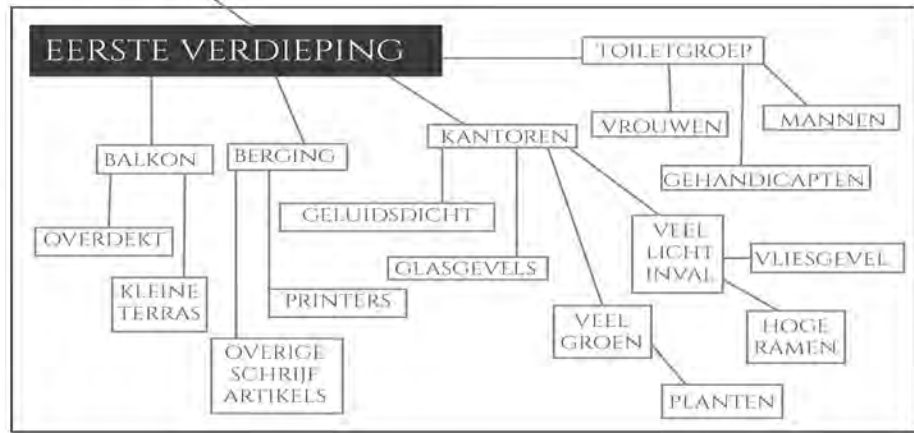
EERSTE VERDIEPING

TOILETGROEP

VROUWEN

MANNEN

GEHANDICAPTEN

BALKON

OVERDEKT

KLEINE TERRAS

BERGING

PRINTERS

OVERIGE SCHRIJF ARTIKELS

KANTOREN

GELUIDSDICHT

GLASGEVELS

VEEL GROEN

PLANTEN

VEEL LICHT INVAL

VLIESGEVEL

HOGE RAMEN